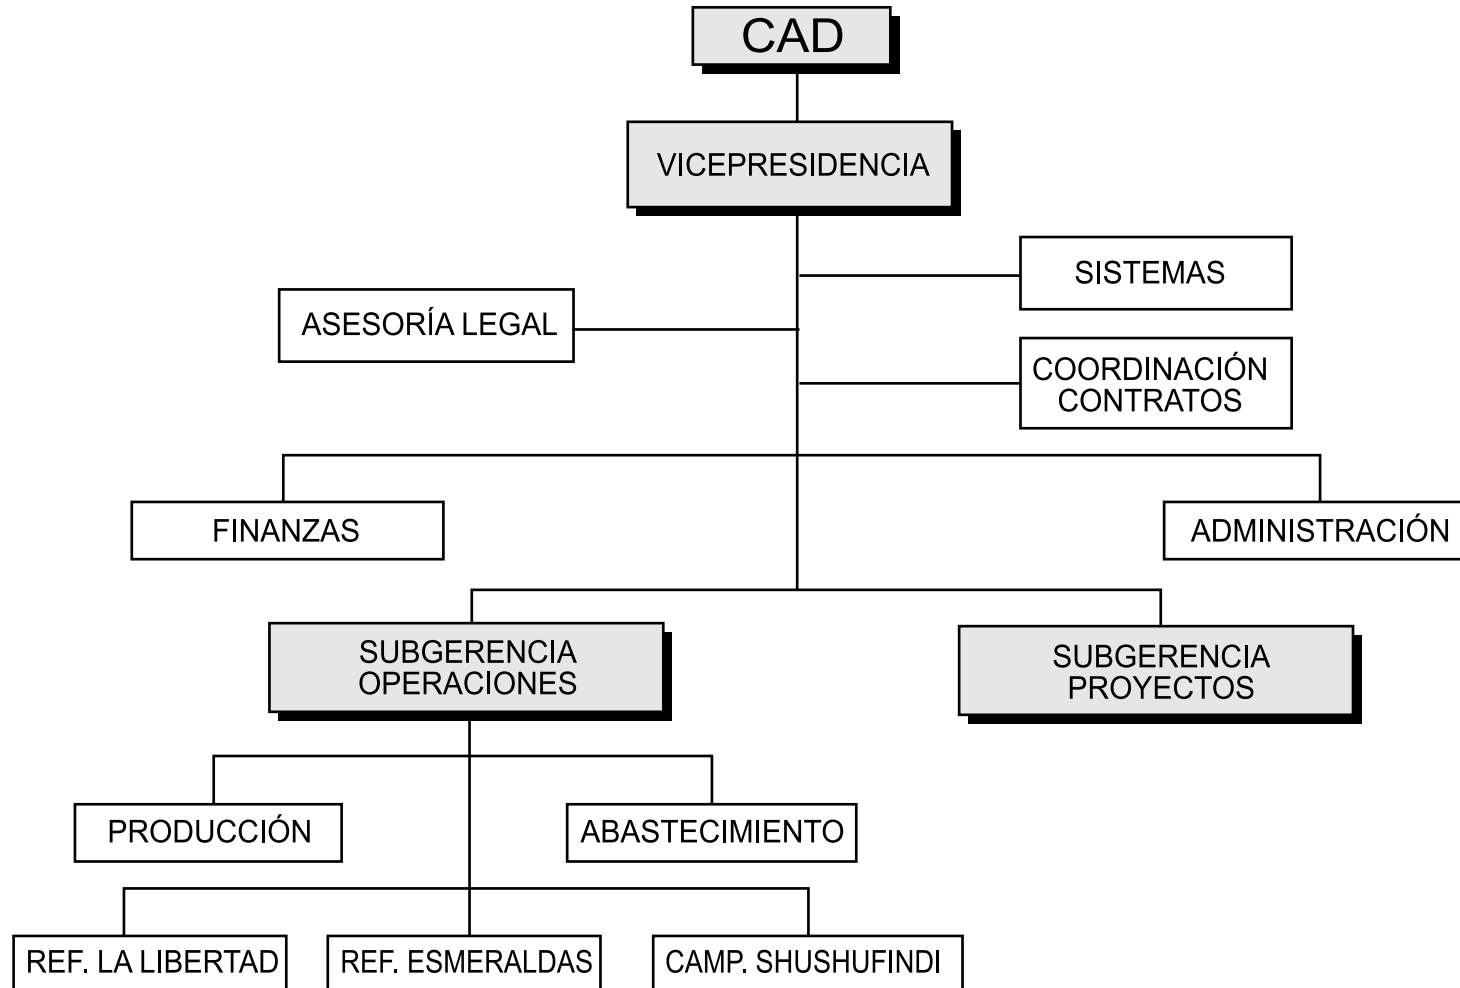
CAD

VICEPRESIDENCIA

SISTEMAS

ASESORÍA LEGAL

COORDINACIÓN CONTRATOS

FINANZAS

ADMINISTRACIÓN

SUBGERENCIA OPERACIONES

SUBGERENCIA PROYECTOS

PRODUCCIÓN

ABASTECIMIENTO

REF. LA LIBERTAD

REF. ESMERALDAS

CAMP. SHUSHUFINDI